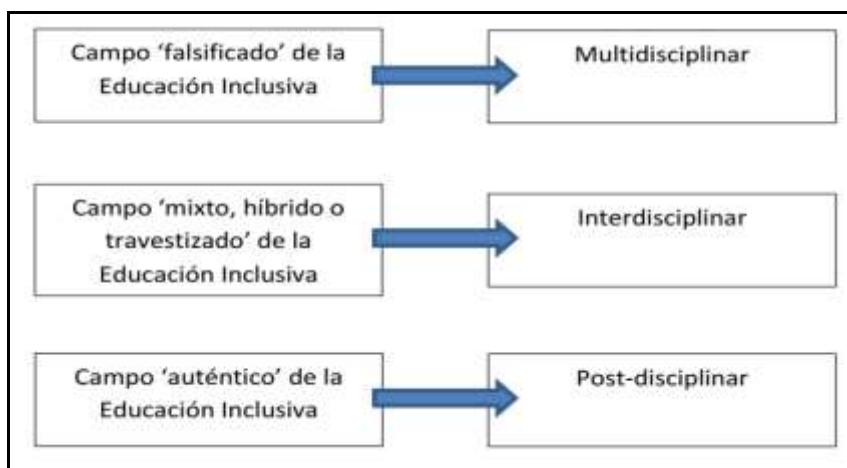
Campo 'falsificado' de la Educación Inclusiva

Multidisciplinar

Campo 'mixto, híbrido o travestizado' de la Educación Inclusiva

Interdisciplinar

Campo 'auténtico' de la Educación Inclusiva

Post-disciplinar